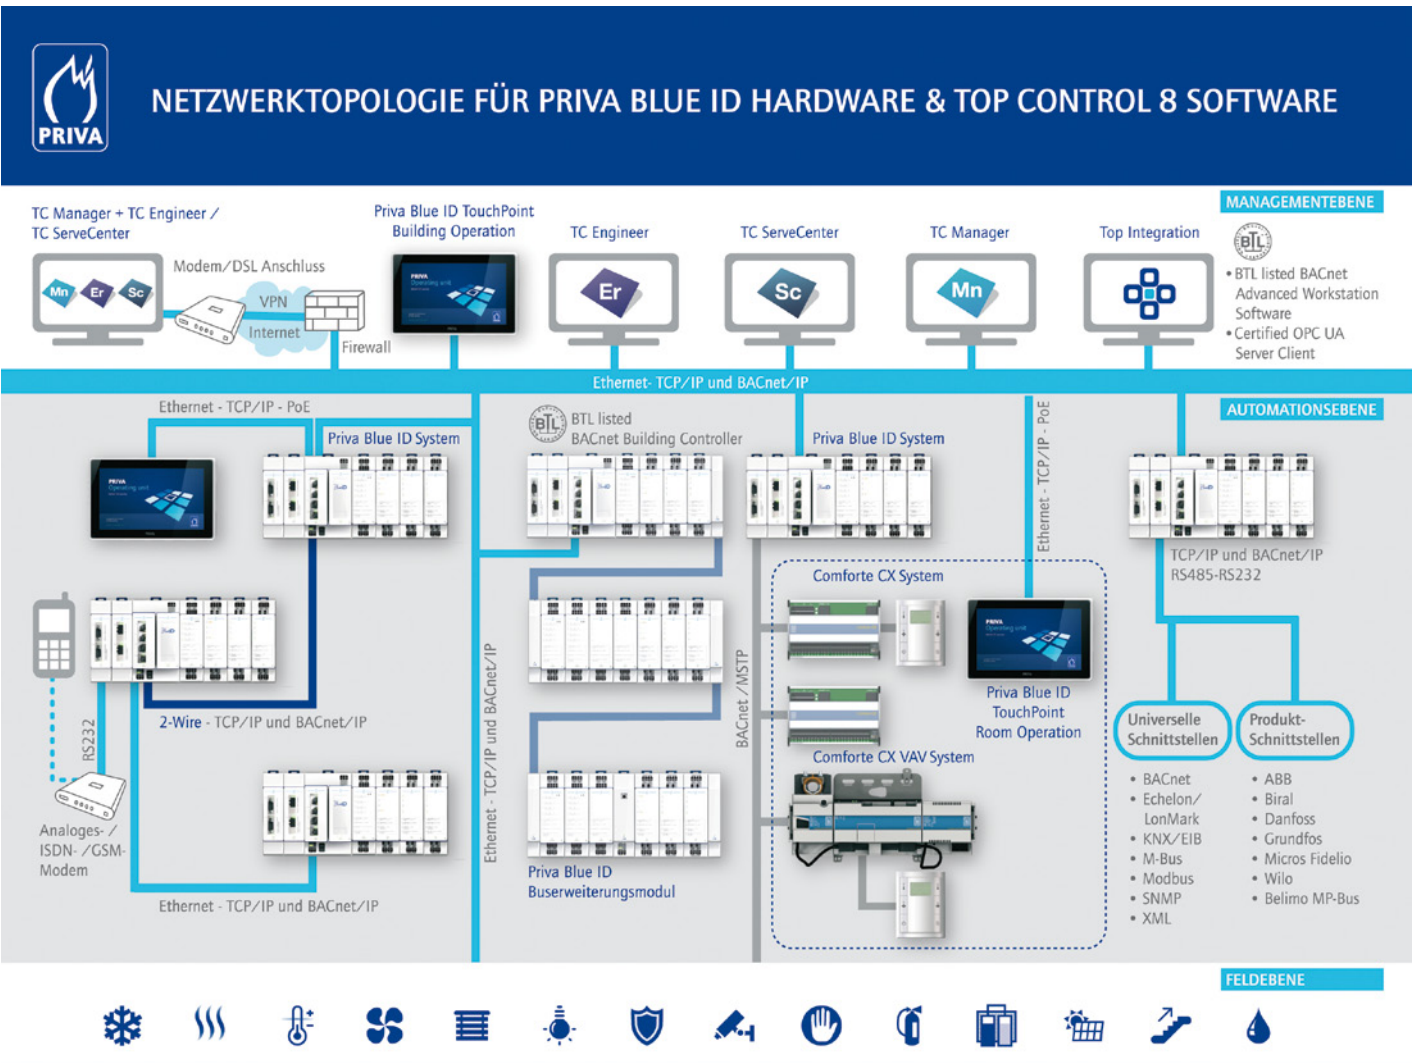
PRIVA

NETZWERKTOPOLOGIE FÜR PRIVA BLUE ID HARDWARE & TOP CONTROL 8 SOFTWARE

MANAGEMENTEBENE

TC Manager + TC Engineer / TC ServeCenter

Mn Er Sc

Modem/DSL Anschluss

VPN

Internet

Firewall

Priva Blue ID TouchPoint Building Operation

TC Engineer

Er

TC ServeCenter

Sc

TC Manager

Mn

Top Integration

BTL

• BTL listed BACnet Advanced Workstation Software
• Certified OPC UA Server Client

Ethernet- TCP/IP und BACnet/IP

AUTOMATIONSEBENE

Ethernet - TCP/IP - PoE

Priva Blue ID System

BTL listed BACnet Building Controller

Priva Blue ID System

Ethernet - TCP/IP - PoE

TCP/IP und BACnet/IP RS485-RS232

Comforte CX System

Priva Blue ID TouchPoint Room Operation

Comforte CX VAV System

BACnet /MSTP

Ethernet - TCP/IP und BACnet/IP

RS232

2-Wire - TCP/IP und BACnet/IP

Analoges- / ISDN- /GSM-Modem

Ethernet - TCP/IP und BACnet/IP

Priva Blue ID Buserweiterungsmodul

Universelle Schnittstellen

• BACnet
• Echelon/ LonMark
• KNX/EIB
• M-Bus
• Modbus
• SNMP
• XML

Produkt-Schnittstellen

• ABB
• Biral
• Danfoss
• Grundfos
• Micros Fidelio
• Wilo
• Belimo MP-Bus

FELDEBENE